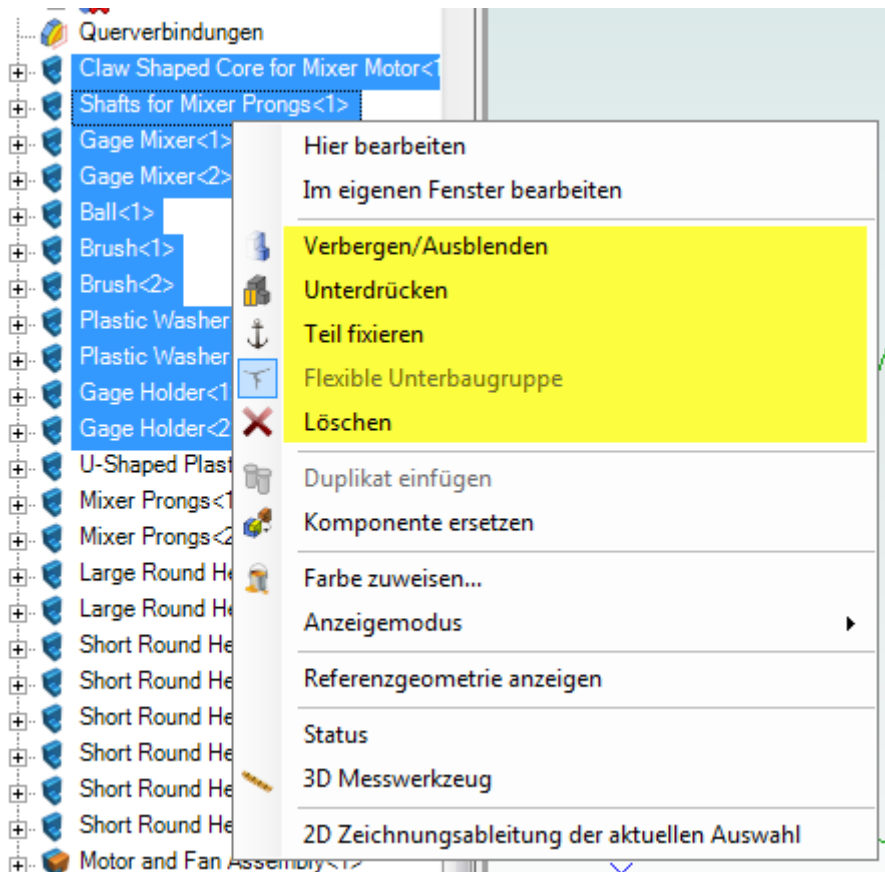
Querverbindungen
Claw Shaped Core for Mixer Motor<1
Shafts for Mixer Prongs<1>
Gage Mixer<1>
Gage Mixer<2>
Ball<1>
Brush<1>
Brush<2>
Plastic Washer
Plastic Washer
Gage Holder<1
Gage Holder<2
U-Shaped Plast
Mixer Prongs<1
Mixer Prongs<2
Large Round He
Large Round He
Short Round He
Short Round He
Short Round He
Short Round He
Short Round He
Short Round He
Motor and Fan Assembly<1>

Hier bearbeiten
Im eigenen Fenster bearbeiten
Verbergen/Ausblenden
Unterdrücken
Teil fixieren
Flexible Unterbaugruppe
Löschen
Duplikat einfügen
Komponente ersetzen
Farbe zuweisen...
Anzeigemodus
Referenzgeometrie anzeigen
Status
3D Messwerkzeug
2D Zeichnungsableitung der aktuellen Auswahl